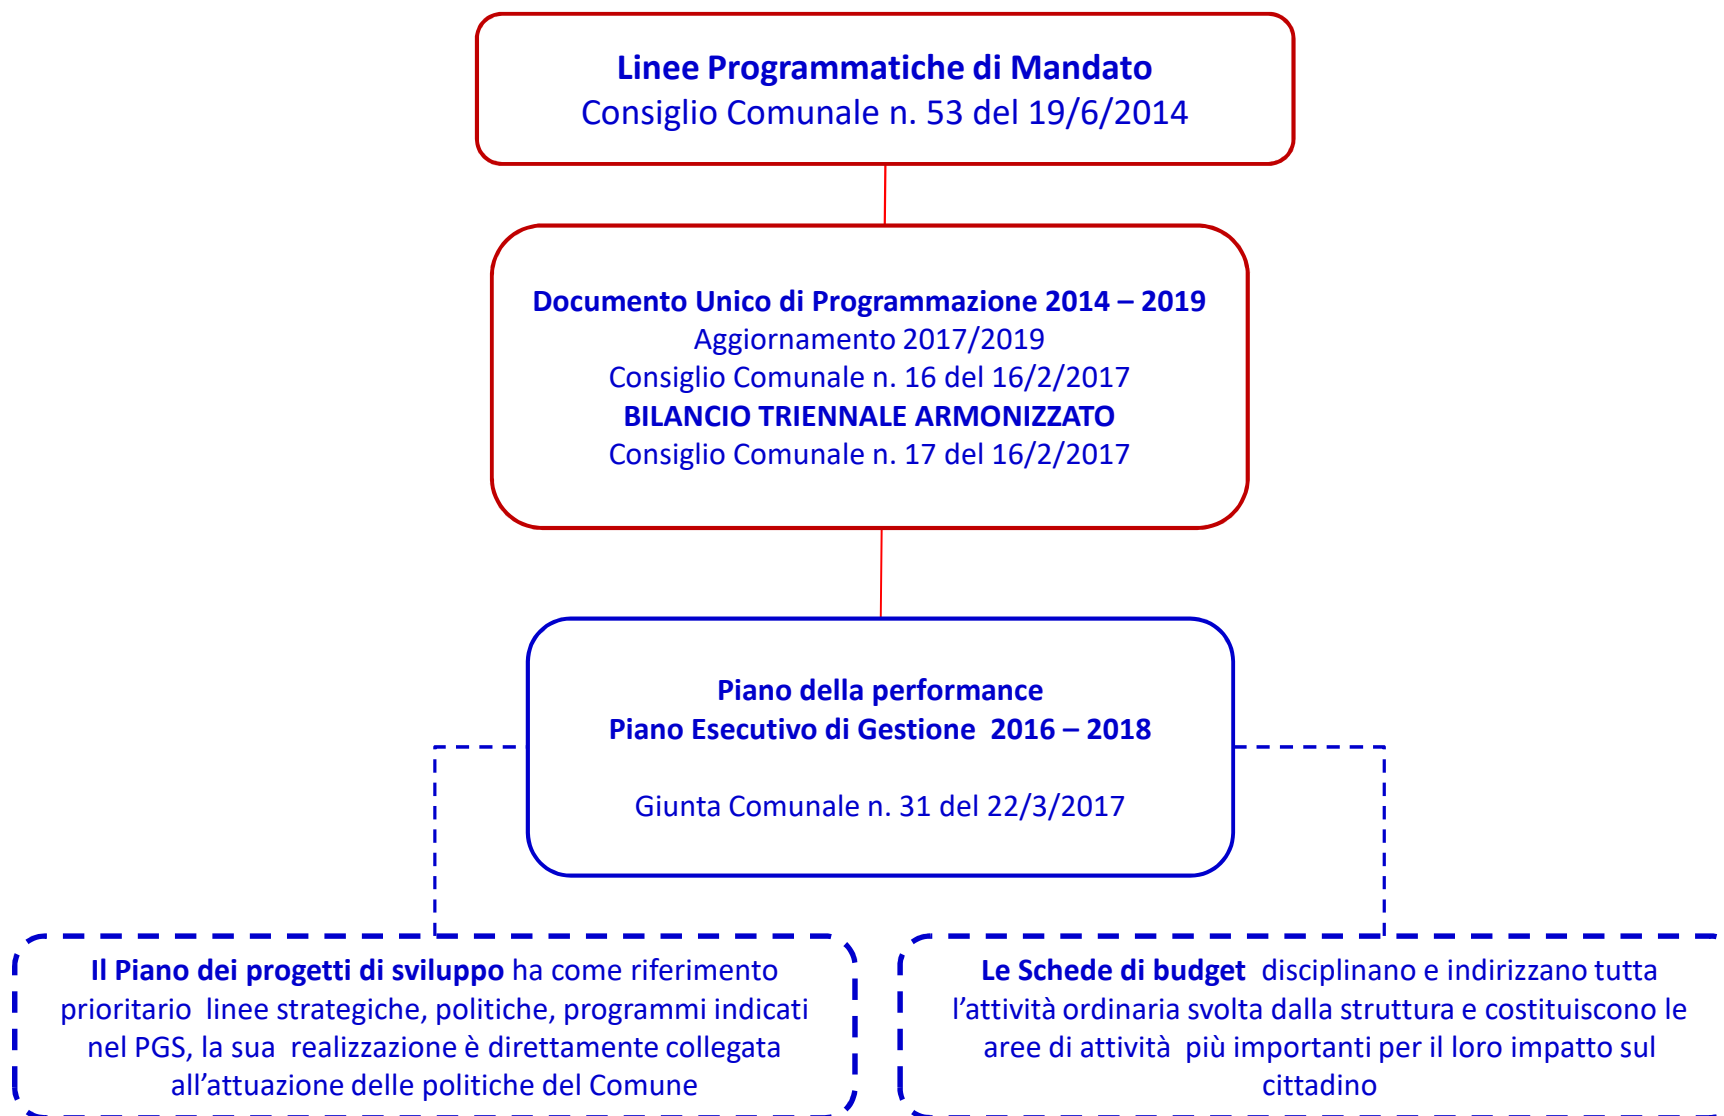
Linee Programmatiche di Mandato
Consiglio Comunale n. 53 del 19/6/2014

Documento Unico di Programmazione 2014 – 2019
Aggiornamento 2017/2019
Consiglio Comunale n. 16 del 16/2/2017
BILANCIO TRIENNALE ARMONIZZATO
Consiglio Comunale n. 17 del 16/2/2017

Piano della performance
Piano Esecutivo di Gestione 2016 – 2018

Giunta Comunale n. 31 del 22/3/2017

Il Piano dei progetti di sviluppo ha come riferimento prioritario linee strategiche, politiche, programmi indicati nel PGS, la sua realizzazione è direttamente collegata all'attuazione delle politiche del Comune

Le Schede di budget disciplinano e indirizzano tutta l'attività ordinaria svolta dalla struttura e costituiscono le aree di attività più importanti per il loro impatto sul cittadino